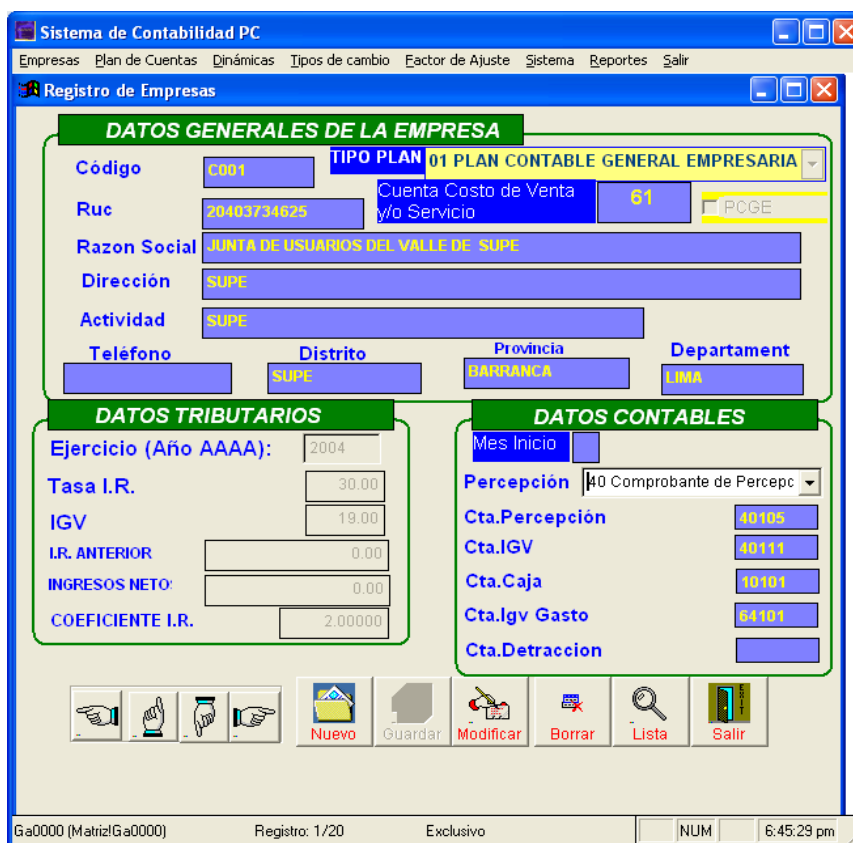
Sistema de Contabilidad PC

Empresas Plan de Cuentas Dinámicas Tipos de cambio Factor de Ajuste Sistema Reportes Salir

Registro de Empresas

DATOS GENERALES DE LA EMPRESA

Código C001

TIPO PLAN 01 PLAN CONTABLE GENERAL EMPRESARIA

Cuenta Costo de Venta y/o Servicio 61

PCGE

Ruc 20403734625

Razon Social JUNTA DE USUARIOS DEL VALLE DE SUPE

Dirección SUPE

Actividad SUPE

Teléfono

Distrito SUPE

Provincia BARRANCA

Departament LIMA

DATOS TRIBUTARIOS

Ejercicio (Año AAAA): 2004

Tasa I.R. 30.00

IGV 19.00

I.R. ANTERIOR 0.00

INGRESOS NETO: 0.00

COEFICIENTE I.R. 2.00000

DATOS CONTABLES

Mes Inicio

Percepción 40 Comprobante de Percepc

Cta.Percepción 40105

Cta.IGV 40111

Cta.Caja 10101

Cta.Igv Gasto 64101

Cta.Detraccion

Nuevo Guardar Modificar Borrar Lista Salir

Ga0000 (Matriz!Ga0000) Registro: 1/20 Exclusivo NUM 6:45:29 pm